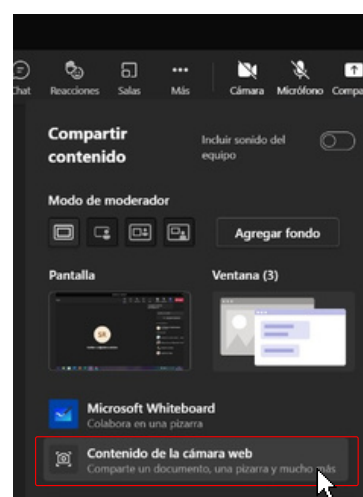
Chat Reacciones Salas Más Cámara Micrófono Compa

Compartir contenido

Incluir sonido del equipo

Modo de moderador

Agregar fondo

Pantalla

Ventana (3)

Microsoft Whiteboard
Colabora en una pizarra

Contenido de la cámara web
Comparte un documento, una pizarra y mucho más